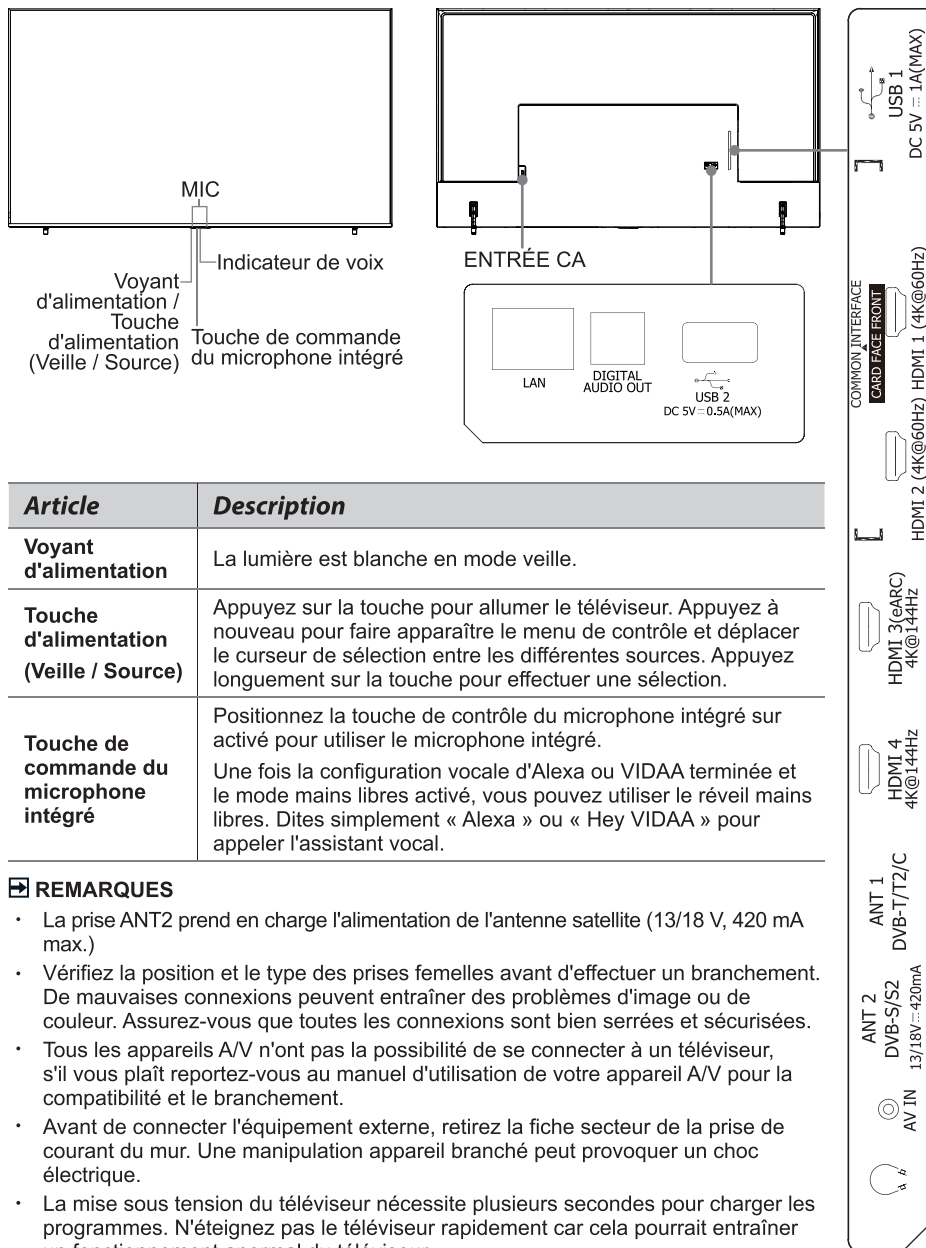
MIC

Voyant d'alimentation / Touche d'alimentation (Veille / Source)

Indicateur de voix

Touche de commande du microphone intégré

ENTRÉE CA

LAN

DIGITAL AUDIO OUT

USB 2
DC 5V ⎓ 0.5A(MAX)

USB 1
DC 5V ⎓ 1A(MAX)

COMMON INTERFACE
CARD FACE FRONT

HDMI 1 (4K@60Hz)

HDMI 2 (4K@60Hz)

HDMI 3(eARC)
4K@144Hz

HDMI 4
4K@144Hz

ANT 1
DVB-T/T2/C

ANT 2
DVB-S/S2
13/18V ⎓ 420mA

AV IN

| Article | Description |
|---|---|
| Voyant d'alimentation | La lumière est blanche en mode veille. |
| Touche d'alimentation (Veille / Source) | Appuyez sur la touche pour allumer le téléviseur. Appuyez à nouveau pour faire apparaître le menu de contrôle et déplacer le curseur de sélection entre les différentes sources. Appuyez longuement sur la touche pour effectuer une sélection. |
| Touche de commande du microphone intégré | Positionnez la touche de contrôle du microphone intégré sur activé pour utiliser le microphone intégré. Une fois la configuration vocale d'Alexa ou VIDAA terminée et le mode mains libres activé, vous pouvez utiliser le réveil mains libres. Dites simplement « Alexa » ou « Hey VIDAA » pour appeler l'assistant vocal. |

REMARQUES

• La prise ANT2 prend en charge l'alimentation de l'antenne satellite (13/18 V, 420 mA max.)

• Vérifiez la position et le type des prises femelles avant d'effectuer un branchement. De mauvaises connexions peuvent entraîner des problèmes d'image ou de couleur. Assurez-vous que toutes les connexions sont bien serrées et sécurisées.

• Tous les appareils A/V n'ont pas la possibilité de se connecter à un téléviseur, s'il vous plaît reportez-vous au manuel d'utilisation de votre appareil A/V pour la compatibilité et le branchement.

• Avant de connecter l'équipement externe, retirez la fiche secteur de la prise de courant du mur. Une manipulation appareil branché peut provoquer un choc électrique.

• La mise sous tension du téléviseur nécessite plusieurs secondes pour charger les programmes. N'éteignez pas le téléviseur rapidement car cela pourrait entraîner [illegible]